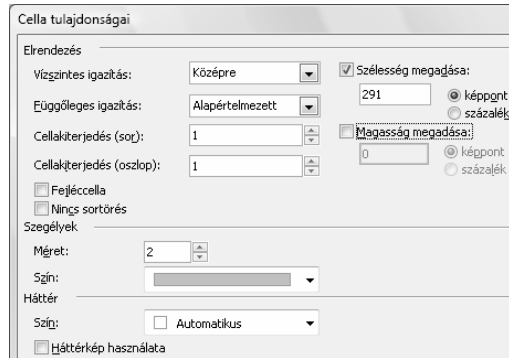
Cella tulajdonságai

Elrendezés

Vízszintes igazítás: Középre

Függőleges igazítás: Alapértelmezett

Cellakiterjedés (sor): 1

Cellakiterjedés (oszlop): 1

Fejléccella

Nincs sortörés

Szélesség megadása:

291

képpont

százalék

Magasság megadása:

0

képpont

százalék

Szegélyek

Méret: 2

Szín:

Háttér

Szín: Automatikus

Háttérkép használata